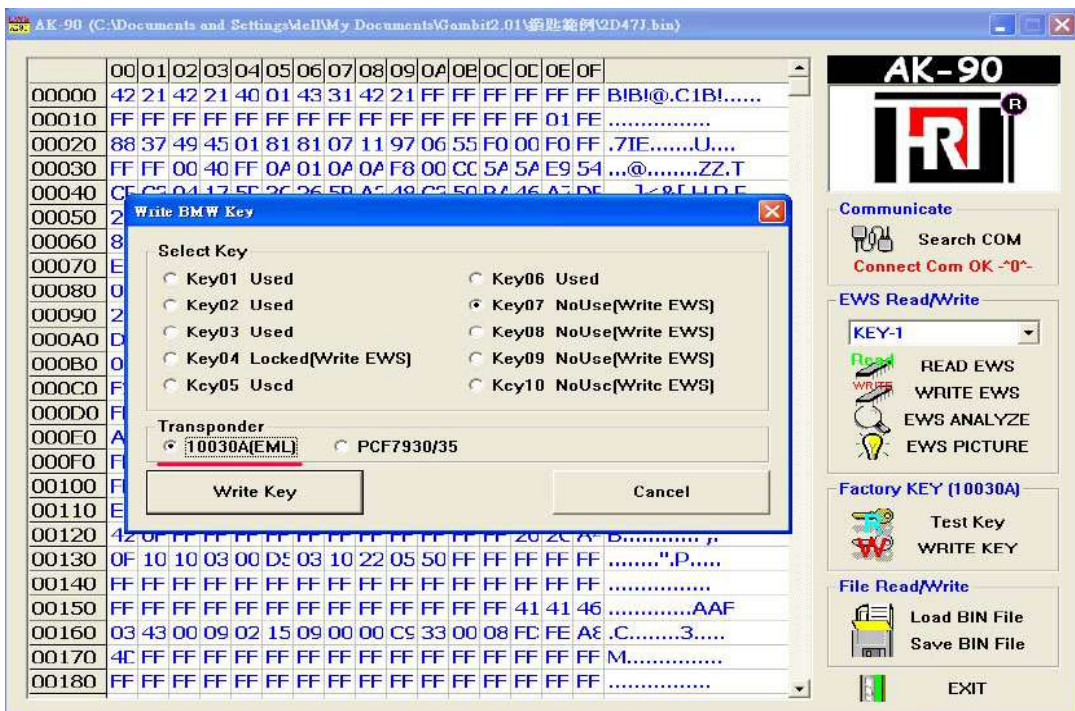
AK-90 (C:\Documents and Settings\dell\My Documents\Gambit2.01\鑰匙範例\2D47J.bin)

| | 00 | 01 | 02 | 03 | 04 | 05 | 06 | 07 | 08 | 09 | 0A | 0B | 0C | 0D | 0E | 0F | |
|---|---|---|---|---|---|---|---|---|---|---|---|---|---|---|---|---|---|
| 00000 | 42 | 21 | 42 | 21 | 40 | 01 | 43 | 31 | 42 | 21 | FF | FF | FF | FF | FF | FF | B!B!@.C1B!...... |
| 00010 | FF | FF | FF | FF | FF | FF | FF | FF | FF | FF | FF | FF | FF | FF | 01 | FE | ................ |
| 00020 | 88 | 37 | 49 | 45 | 01 | 81 | 81 | 07 | 11 | 97 | 06 | 55 | F0 | 00 | F0 | FF | .7IE.......U.... |
| 00030 | FF | FF | 00 | 40 | FF | 0A | 01 | 0A | 0A | F8 | 00 | CC | 5A | 5A | E9 | 54 | ...@........ZZ.T |
| 00040 | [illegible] | | | | | | | | | | | | | | | | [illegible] |
| 00050 | 2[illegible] | | | | | | | | | | | | | | | | |
| 00060 | 8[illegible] | | | | | | | | | | | | | | | | |
| 00070 | E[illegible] | | | | | | | | | | | | | | | | |
| 00080 | 0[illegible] | | | | | | | | | | | | | | | | |
| 00090 | 2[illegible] | | | | | | | | | | | | | | | | |
| 000A0 | D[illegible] | | | | | | | | | | | | | | | | |
| 000B0 | 0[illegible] | | | | | | | | | | | | | | | | |
| 000C0 | F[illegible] | | | | | | | | | | | | | | | | |
| 000D0 | F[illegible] | | | | | | | | | | | | | | | | |
| 000E0 | A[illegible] | | | | | | | | | | | | | | | | |
| 000F0 | F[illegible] | | | | | | | | | | | | | | | | |
| 00100 | F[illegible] | | | | | | | | | | | | | | | | |
| 00110 | E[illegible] | | | | | | | | | | | | | | | | |
| 00120 | 42 | 0F | FF | FF | FF | FF | FF | FF | FF | FF | FF | FF | FF | 20 | 2C | A | B............ ,. |
| 00130 | 0F | 10 | 10 | 03 | 00 | D5 | 03 | 10 | 22 | 05 | 50 | FF | FF | FF | FF | FF | ........".P..... |
| 00140 | FF | FF | FF | FF | FF | FF | FF | FF | FF | FF | FF | FF | FF | FF | FF | FF | ................ |
| 00150 | FF | FF | FF | FF | FF | FF | FF | FF | FF | FF | FF | FF | FF | 41 | 41 | 46 | .............AAF |
| 00160 | 03 | 43 | 00 | 09 | 02 | 15 | 09 | 00 | 00 | C9 | 33 | 00 | 08 | FD | FE | A8 | .C.........3..... |
| 00170 | 4C | FF | FF | FF | FF | FF | FF | FF | FF | FF | FF | FF | FF | FF | FF | FF | M............... |
| 00180 | FF | FF | FF | FF | FF | FF | FF | FF | FF | FF | FF | FF | FF | FF | FF | FF | ................ |

Write BMW Key

Select Key
Key01 Used
Key02 Used
Key03 Used
Key04 Locked(Write EWS)
Key05 Used
Key06 Used
Key07 NoUse(Write EWS)
Key08 NoUse(Write EWS)
Key09 NoUse(Write EWS)
Key10 NoUse(Write EWS)

Transponder
10030A(EML)
PCF7930/35

Write Key
Cancel

AK-90

Communicate
Search COM
Connect Com OK -^0^-

EWS Read/Write
KEY-1
Read READ EWS
WRITE WRITE EWS
EWS ANALYZE
EWS PICTURE

Factory KEY (10030A)
Test Key
WRITE KEY

File Read/Write
Load BIN File
Save BIN File

EXIT